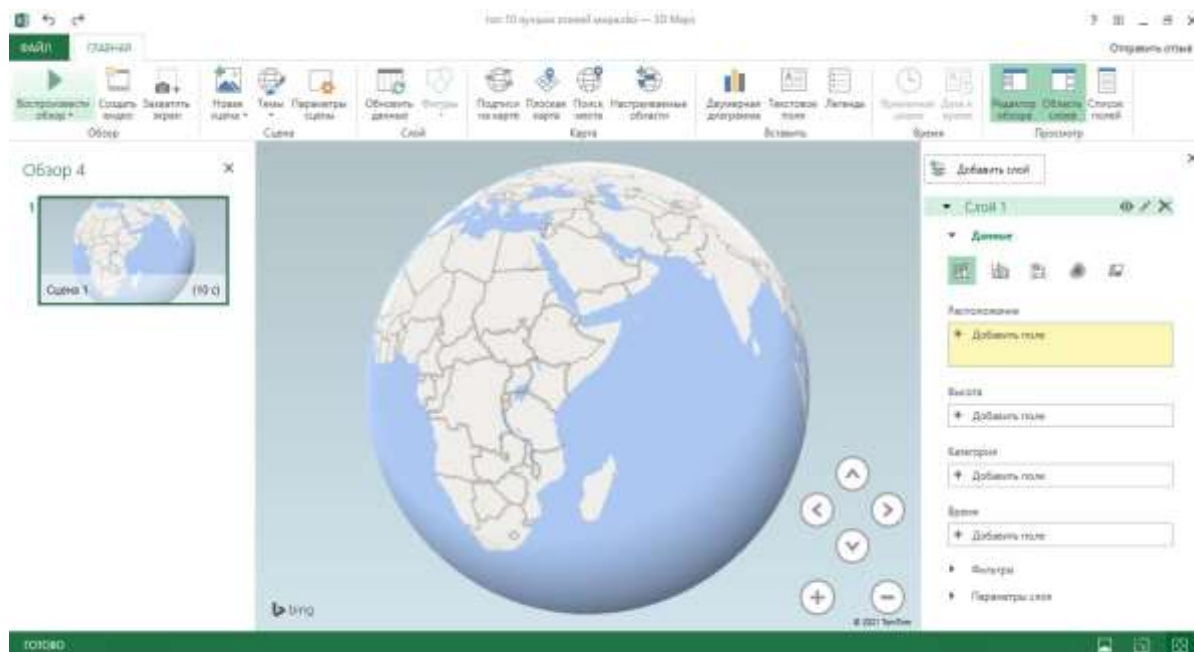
топ 10 лучших стран мира.xlsx — 3D Maps

? 囲 _ 🗗 ✕

ФАЙЛ ГЛАВНАЯ

Отправить отзыв

Воспроизвести обзор Создать видео Захватить экран
Обзор

Новая сцена Темы Параметры сцены
Сцена

Обновить данные Фильтры
Слой

Подписи на карте Плоская карта Поиск места Настраиваемые области
Карта

Двумерная диаграмма Текстовое поле Легенда
Вставить

Временная шкала Дата и время
Время

Редактор обзора Область слоев Список полей
Просмотр

Обзор 4 ✕

1

Сцена 1 (10 с)

Добавить слой

Слой 1

Данные

Расположение

+ Добавить поле

Высота

+ Добавить поле

Категория

+ Добавить поле

Время

+ Добавить поле

Фильтры

Параметры слоя

bing

© 2021 TomTom

ГОТОВО